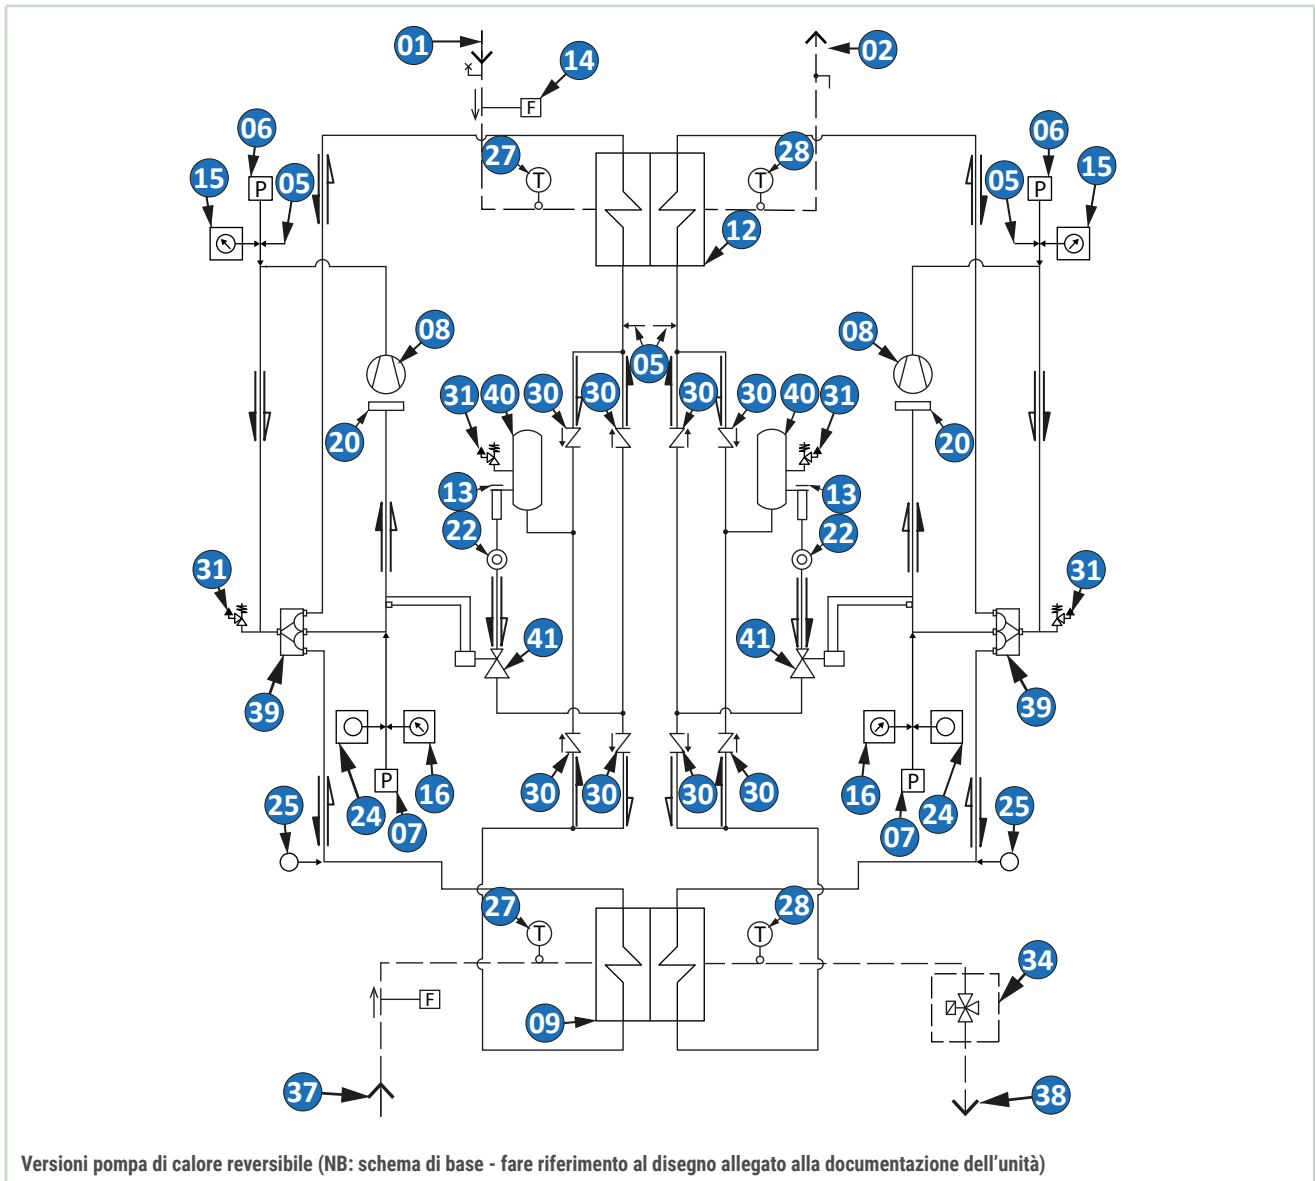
01
14
F
02
06
P
05
15
27
T
28
T
06
P
05
15
12
05
08
08
31
40
30
30
30
30
40
31
20
20
13
13
22
22
31
31
39
41
41
39
24
16
16
24
P
P
25
30
30
30
30
25
07
07
27
T
28
T
34
F
09
37
38

Versioni pompa di calore reversibile (NB: schema di base - fare riferimento al disegno allegato alla documentazione dell'unità)